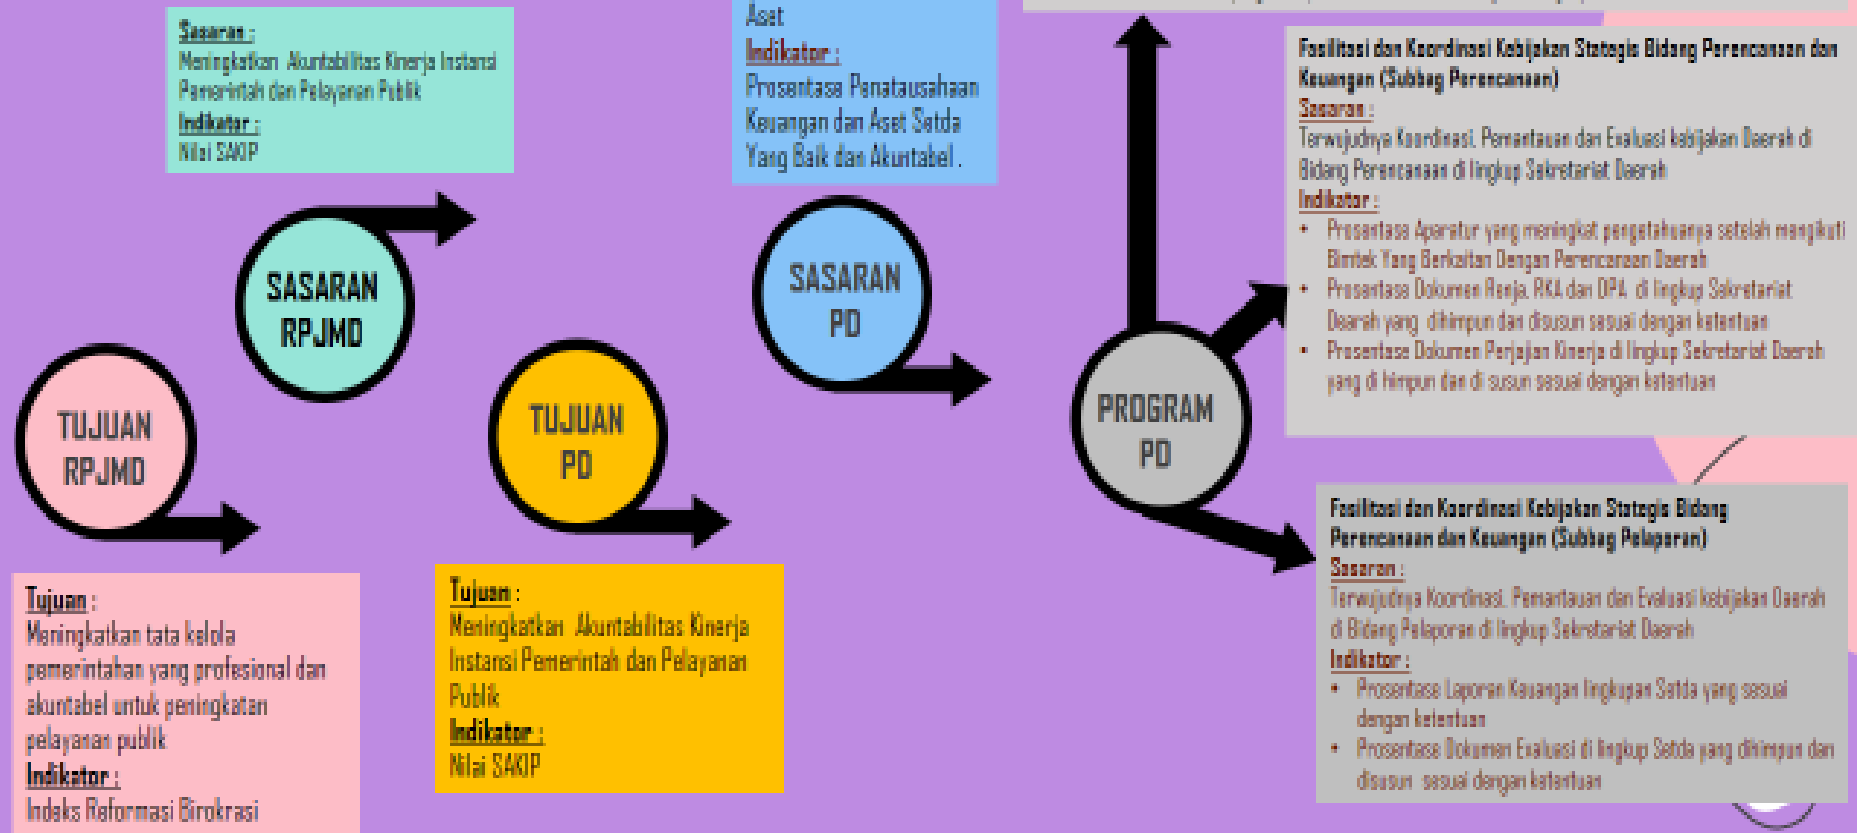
Sasaran :
Meningkatkan Akuntabilitas Kinerja Instansi Pemerintah dan Pelayanan Publik
Indikator :
Nilai SAKIP

Aset
Indikator :
Prosentase Penatausahaan Keuangan dan Aset Setda Yang Baik dan Akuntabel.

Fasilitasi dan Koordinasi Kebijakan Stategis Bidang Perencanaan dan Keuangan (Subbag Perencanaan)
Sasaran :
Terwujudnya Koordinasi, Pemantauan dan Evaluasi kebijakan Daerah di Bidang Perencanaan di lingkup Sekretariat Daerah
Indikator :
• Prosentase Aparatur yang meningkat pengetahuanya setelah mengikuti Bimtek Yang Berkaitan Dengan Perencanaan Daerah
• Prosentase Dokumen Renja, RKA dan DPA di lingkup Sekretariat Daerah yang dihimpun dan disusun sesuai dengan ketentuan
• Prosentase Dokumen Perjajian Kinerja di lingkup Sekretariat Daerah yang di himpun dan di susun sesuai dengan ketentuan

SASARAN RPJMD

SASARAN PD

TUJUAN RPJMD

TUJUAN PD

PROGRAM PD

Fasilitasi dan Koordinasi Kebijakan Stategis Bidang Perencanaan dan Keuangan (Subbag Pelaporan)
Sasaran :
Terwujudnya Koordinasi, Pemantauan dan Evaluasi kebijakan Daerah di Bidang Pelaporan di lingkup Sekretariat Daerah
Indikator :
• Prosentase Laporan Keuangan lingkupan Satda yang sesuai dengan ketentuan
• Prosentase Dokumen Evaluasi di lingkup Setda yang dihimpun dan disusun sesuai dengan ketentuan

Tujuan :
Meningkatkan tata kelola pemerintahan yang profesional dan akuntabel untuk peningkatan pelayanan publik
Indikator :
Indeks Reformasi Birokrasi

Tujuan :
Meningkatkan Akuntabilitas Kinerja Instansi Pemerintah dan Pelayanan Publik
Indikator :
Nilai SAKIP